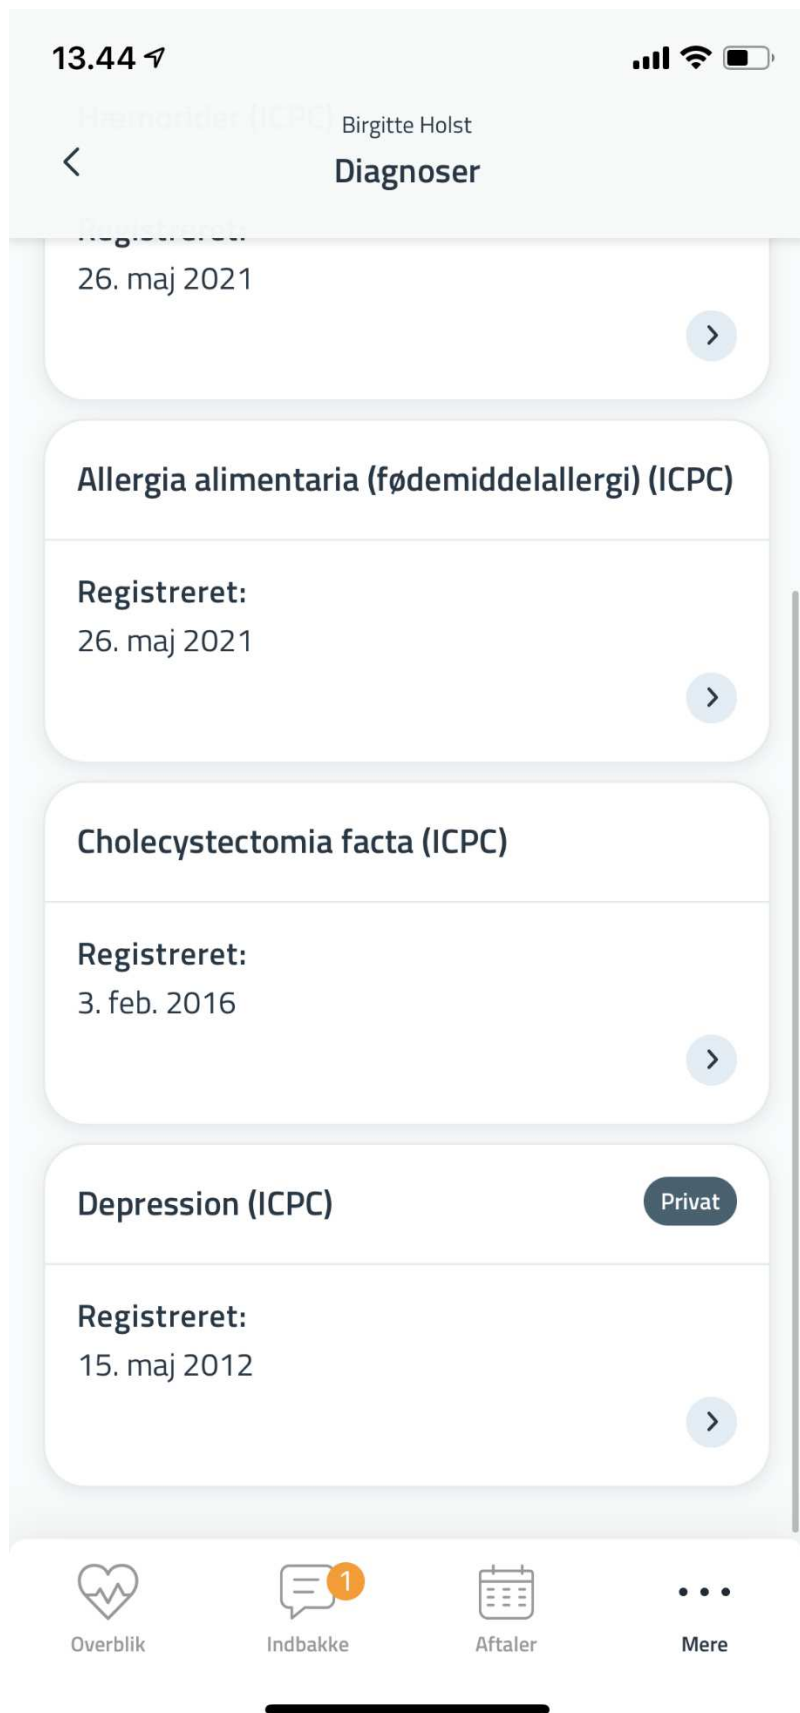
13.44

Hæmorider (ICPC)

Birgitte Holst
Diagnoser

Registreret:
26. maj 2021

Allergia alimentaria (fødemiddelallergi) (ICPC)

Registreret:
26. maj 2021

Cholecystectomia facta (ICPC)

Registreret:
3. feb. 2016

Depression (ICPC)

Privat

Registreret:
15. maj 2012

Overblik
1
Indbakke
Aftaler
Mere